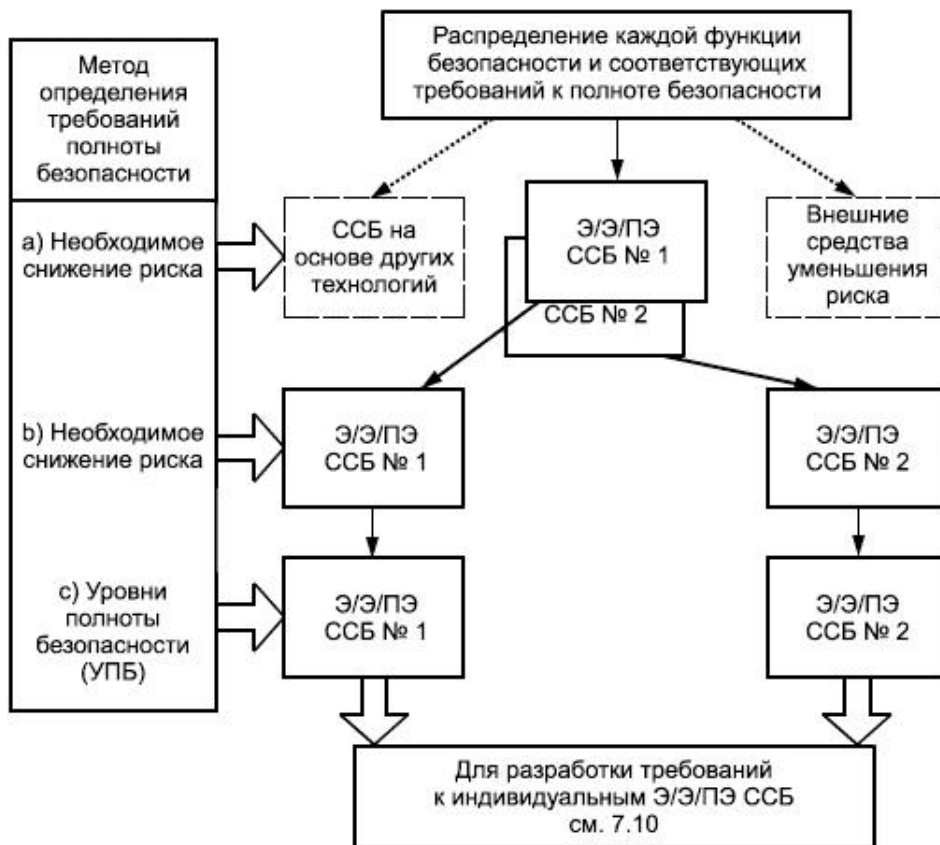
Метод определения требований полноты безопасности

Распределение каждой функции безопасности и соответствующих требований к полноте безопасности

a) Необходимое снижение риска

ССБ на основе других технологий

Э/Э/ПЭ ССБ № 1

ССБ № 2

Внешние средства уменьшения риска

b) Необходимое снижение риска

Э/Э/ПЭ ССБ № 1

Э/Э/ПЭ ССБ № 2

c) Уровни полноты безопасности (УПБ)

Э/Э/ПЭ ССБ № 1

Э/Э/ПЭ ССБ № 2

Для разработки требований к индивидуальным Э/Э/ПЭ ССБ см. 7.10